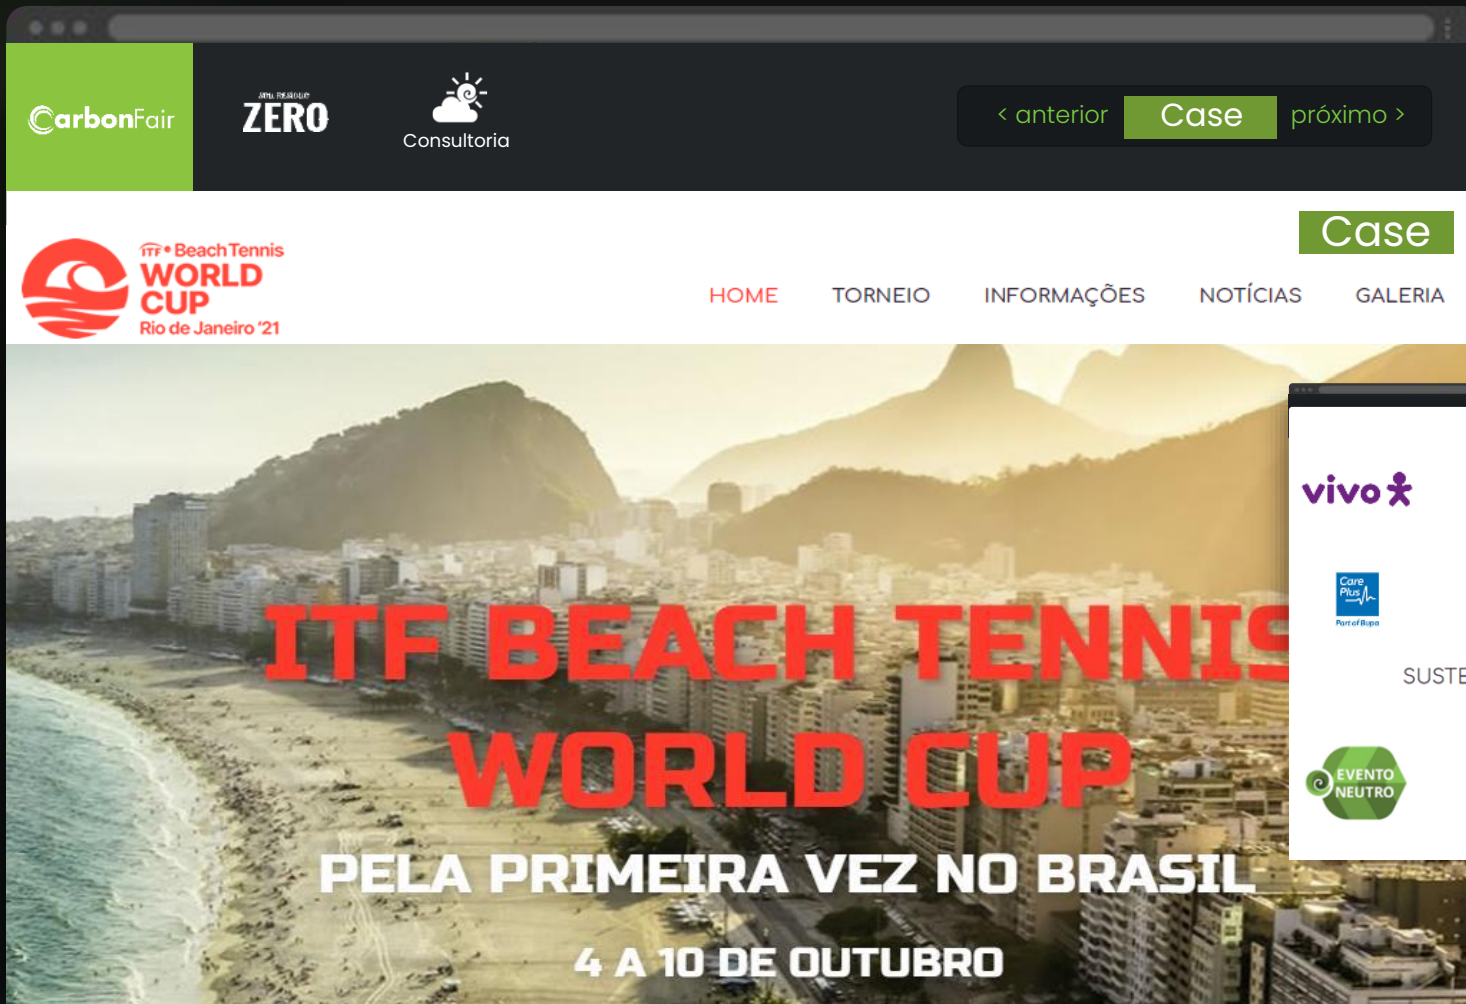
CarbonFair

ZERO

Consultoria

< anterior Case próximo >

Case

ITF • Beach Tennis WORLD CUP Rio de Janeiro '21

HOME TORNEIO INFORMAÇÕES NOTÍCIAS GALERIA

ITF BEACH TENNIS WORLD CUP

PELA PRIMEIRA VEZ NO BRASIL

4 A 10 DE OUTUBRO

vivo

Care Plus Part of Bupa

SUSTE

EVENTO NEUTRO